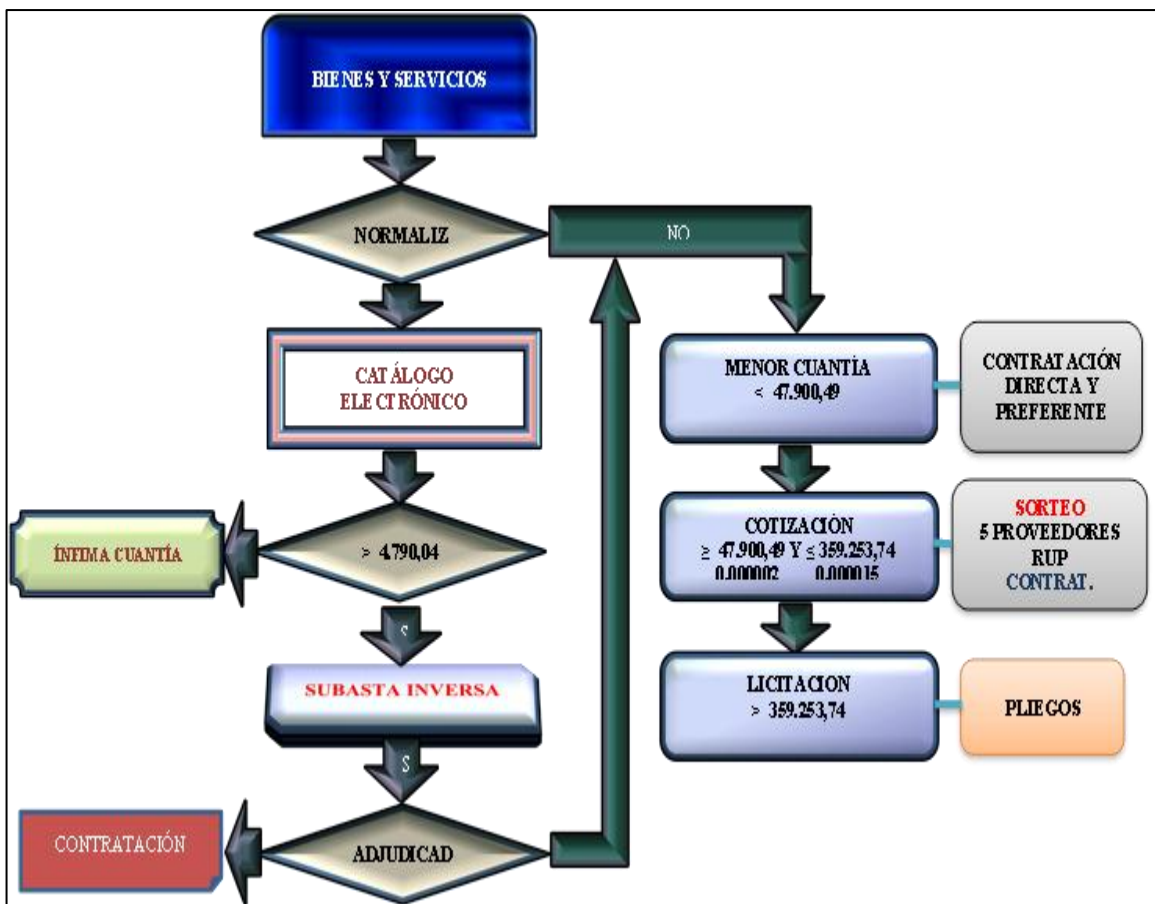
BIENES Y SERVICIOS

NORMALIZ

NO

CATÁLOGO ELECTRÓNICO

MENOR CUANTÍA
< 47.900,49

CONTRATACIÓN DIRECTA Y PREFERENTE

ÍNFIMA CUANTÍA

> 4.790,04

COTIZACIÓN
≥ 47.900,49 Y ≤ 359.253,74
0,000002 0,000015

SORTEO
5 PROVEEDORES RUP
CONTRAT.

S

SUBASTA INVERSA

LICITACION
> 359.253,74

PLIEGOS

S

CONTRATACIÓN

ADJUDICAD